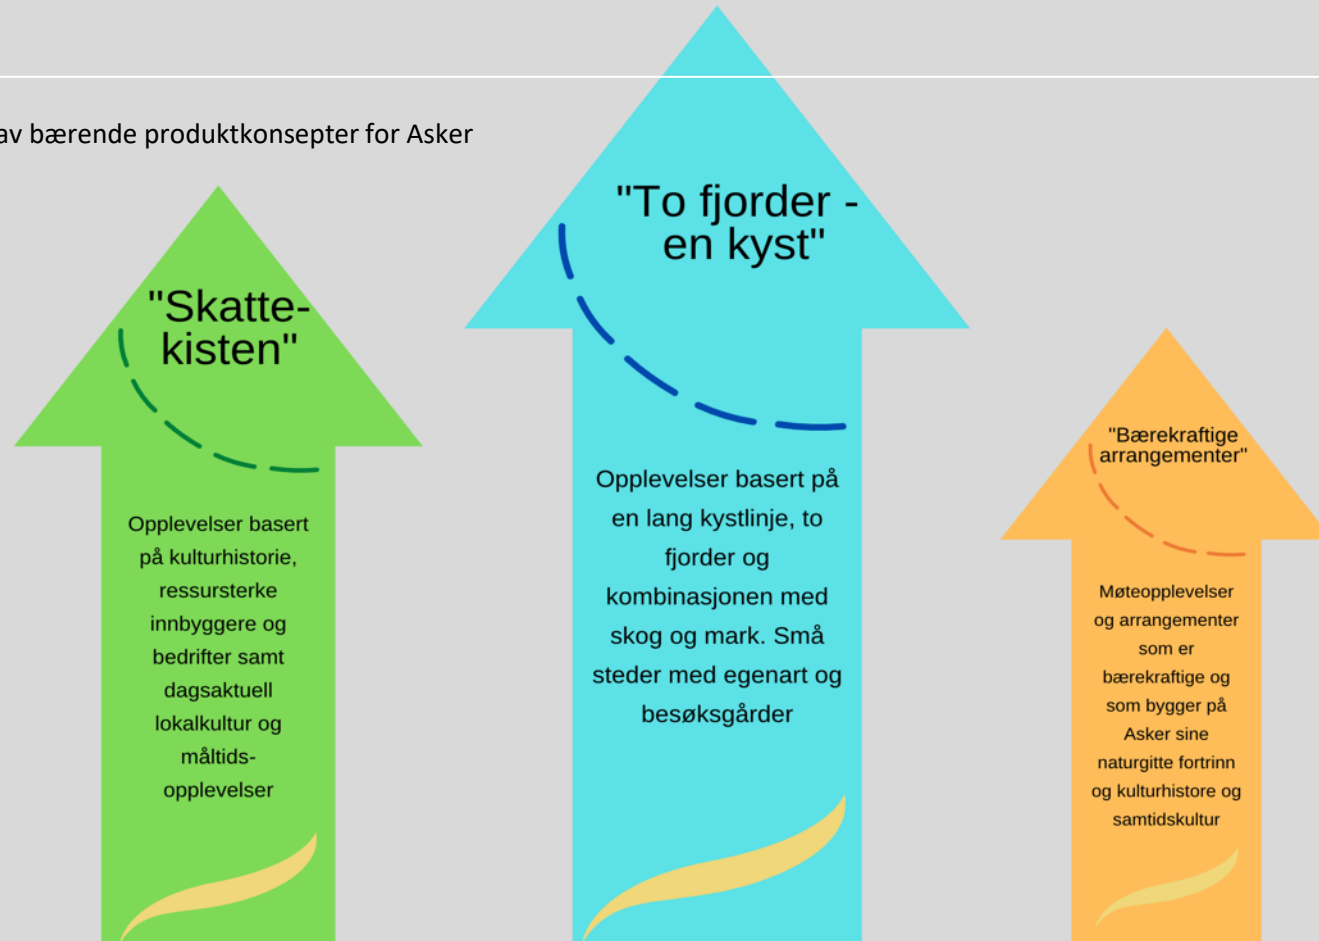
av bærende produktkonsepter for Asker

"Skatte-kisten"

Opplevelser basert på kulturhistorie, ressursterke innbyggere og bedrifter samt dagsaktuell lokalkultur og måltids-opplevelser

"To fjorder - en kyst"

Opplevelser basert på en lang kystlinje, to fjorder og kombinasjonen med skog og mark. Små steder med egenart og besøksgårder

"Bærekraftige arrangementer"

Møteopplevelser og arrangementer som er bærekraftige og som bygger på Asker sine naturgitte fortrinn og kulturhistore og samtidskultur